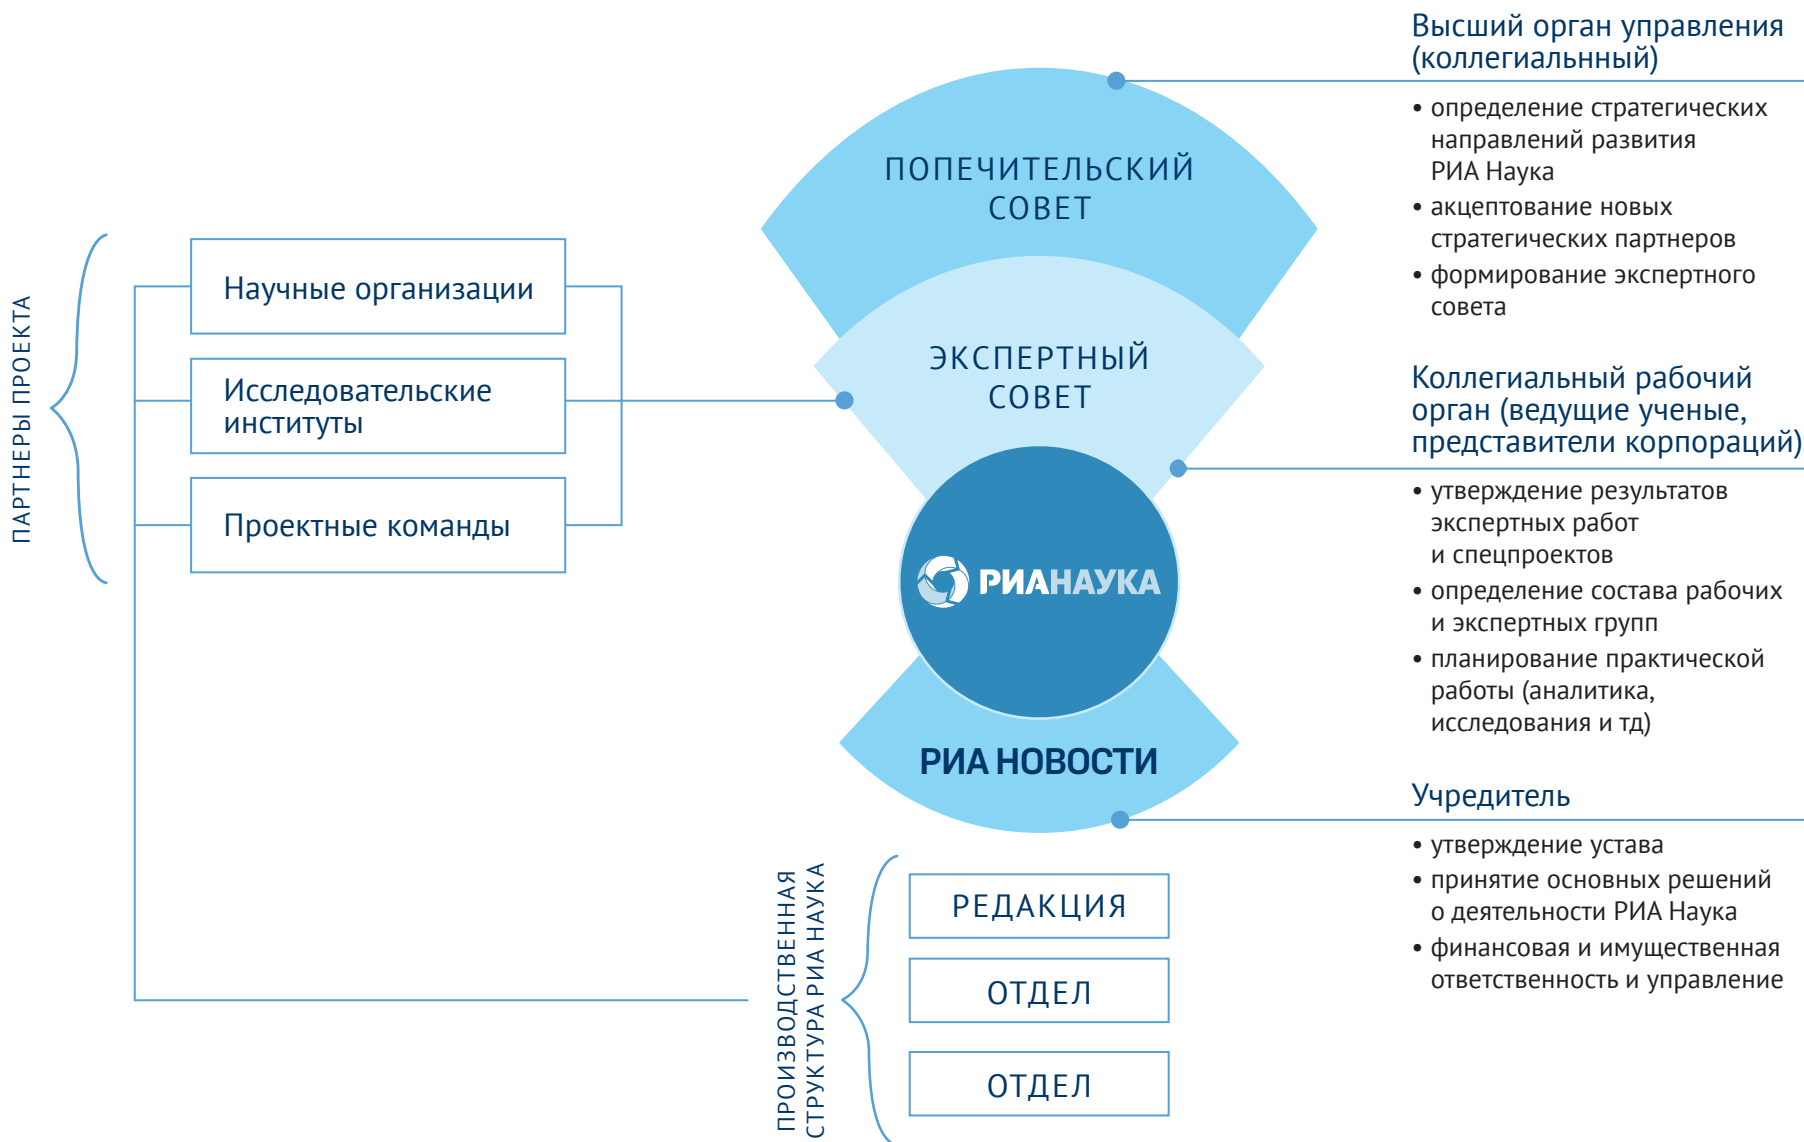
ПАРТНЕРЫ ПРОЕКТА

Научные организации

Исследовательские институты

Проектные команды

ПОПЕЧИТЕЛЬСКИЙ СОВЕТ

ЭКСПЕРТНЫЙ СОВЕТ

РИАНАУКА

РИА НОВОСТИ

Высший орган управления (коллегиальнный)

• определение стратегических направлений развития РИА Наука
• акцептование новых стратегических партнеров
• формирование экспертного совета

Коллегиальный рабочий орган (ведущие ученые, представители корпораций)

• утверждение результатов экспертных работ и спецпроектов
• определение состава рабочих и экспертных групп
• планирование практической работы (аналитика, исследования и тд)

Учредитель

• утверждение устава
• принятие основных решений о деятельности РИА Наука
• финансовая и имущественная ответственность и управление

ПРОИЗВОДСТВЕННАЯ СТРУКТУРА РИА НАУКА

РЕДАКЦИЯ

ОТДЕЛ

ОТДЕЛ